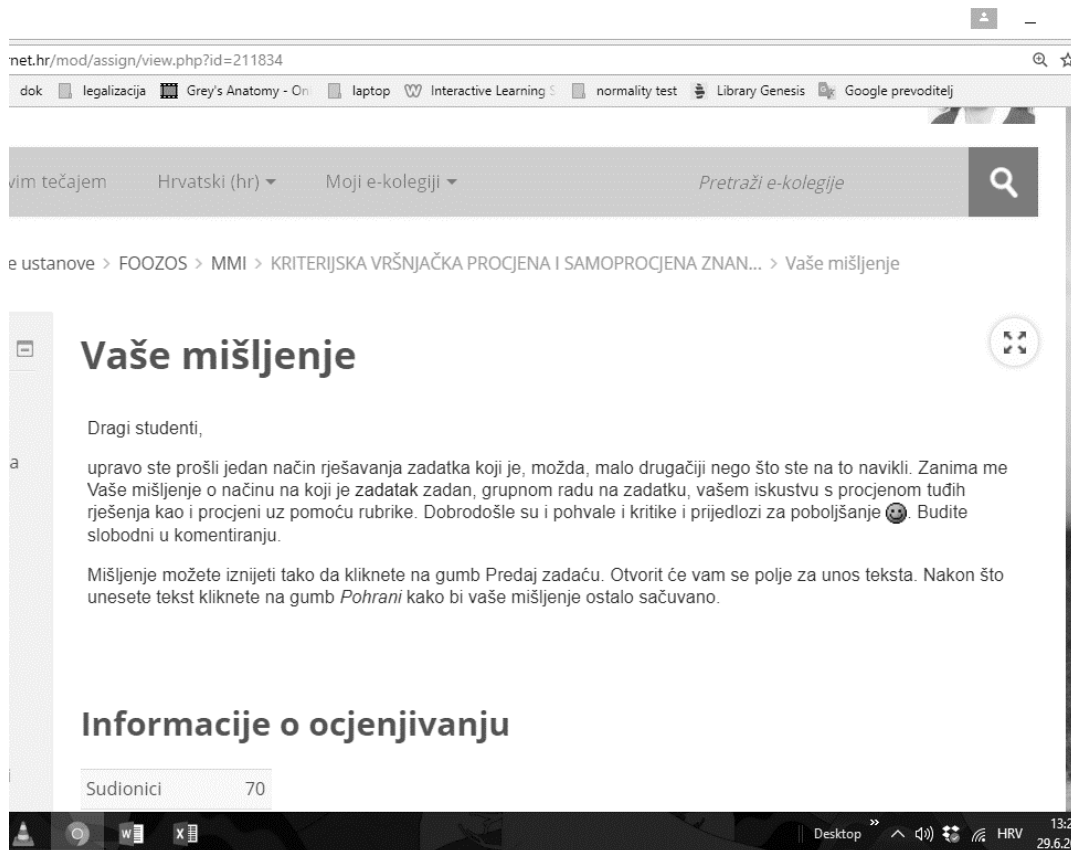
net.hr/mod/assign/view.php?id=211834

dok legalizacija Grey's Anatomy - On laptop Interactive Learning S normality test Library Genesis Google prevoditelj

vim tečajem Hrvatski (hr) ▾ Moji e-kolegiji ▾ Pretraži e-kolegije

e ustanove > FOOZOS > MMI > KRITERIJSKA VRŠNJAČKA PROCJENA I SAMOPROCJENA ZNAN... > Vaše mišljenje

# Vaše mišljenje

Dragi studenti,

upravo ste prošli jedan način rješavanja zadatka koji je, možda, malo drugačiji nego što ste na to navikli. Zanima me Vaše mišljenje o načinu na koji je zadatak zadan, grupnom radu na zadatku, vašem iskustvu s procjenom tuđih rješenja kao i procjeni uz pomoću rubrike. Dobrodošle su i pohvale i kritike i prijedlozi za poboljšanje. Budite slobodni u komentiranju.

Mišljenje možete iznijeti tako da kliknete na gumb Predaj zadaću. Otvorit će vam se polje za unos teksta. Nakon što unesete tekst kliknete na gumb *Pohrani* kako bi vaše mišljenje ostalo sačuvano.

## Informacije o ocjenjivanju

| Sudionici | 70 |
|---|---|

Desktop HRV 13:2 29.6.2